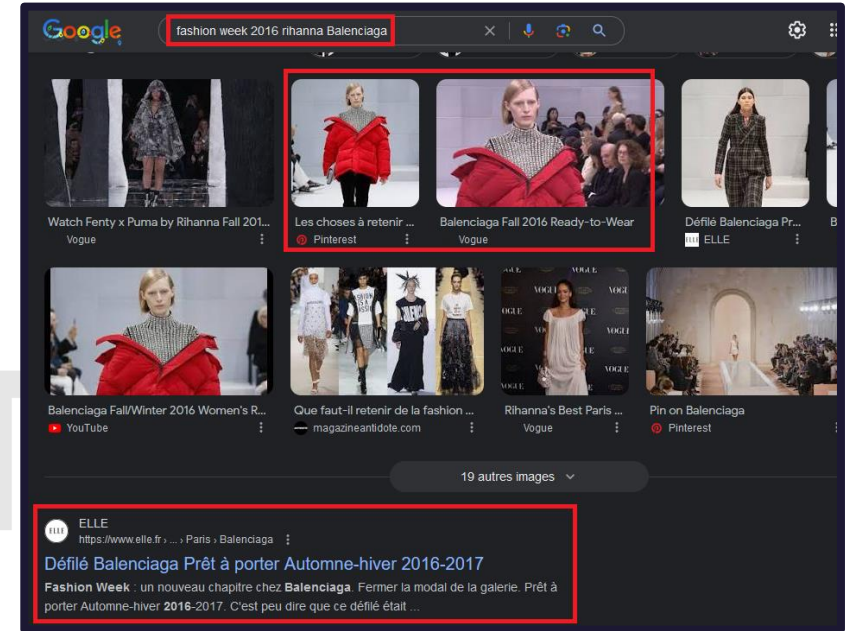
Google

fashion week 2016 rihanna Balenciaga

Watch Fenty x Puma by Rihanna Fall 201...
Vogue

Les choses à retenir ...
Pinterest

Balenciaga Fall 2016 Ready-to-Wear
Vogue

Défilé Balenciaga Pr...
ELLE

Balenciaga Fall/Winter 2016 Women's R...
YouTube

Que faut-il retenir de la fashion ...
magazineantidote.com

Rihanna's Best Paris ...
Vogue

Pin on Balenciaga
Pinterest

19 autres images

ELLE
https://www.elle.fr › ... › Paris › Balenciaga

Défilé Balenciaga Prêt à porter Automne-hiver 2016-2017

**Fashion Week** : un nouveau chapitre chez **Balenciaga**. Fermer la modal de la galerie. Prêt à porter Automne-hiver **2016**-2017. C'est peu dire que ce défilé était ...